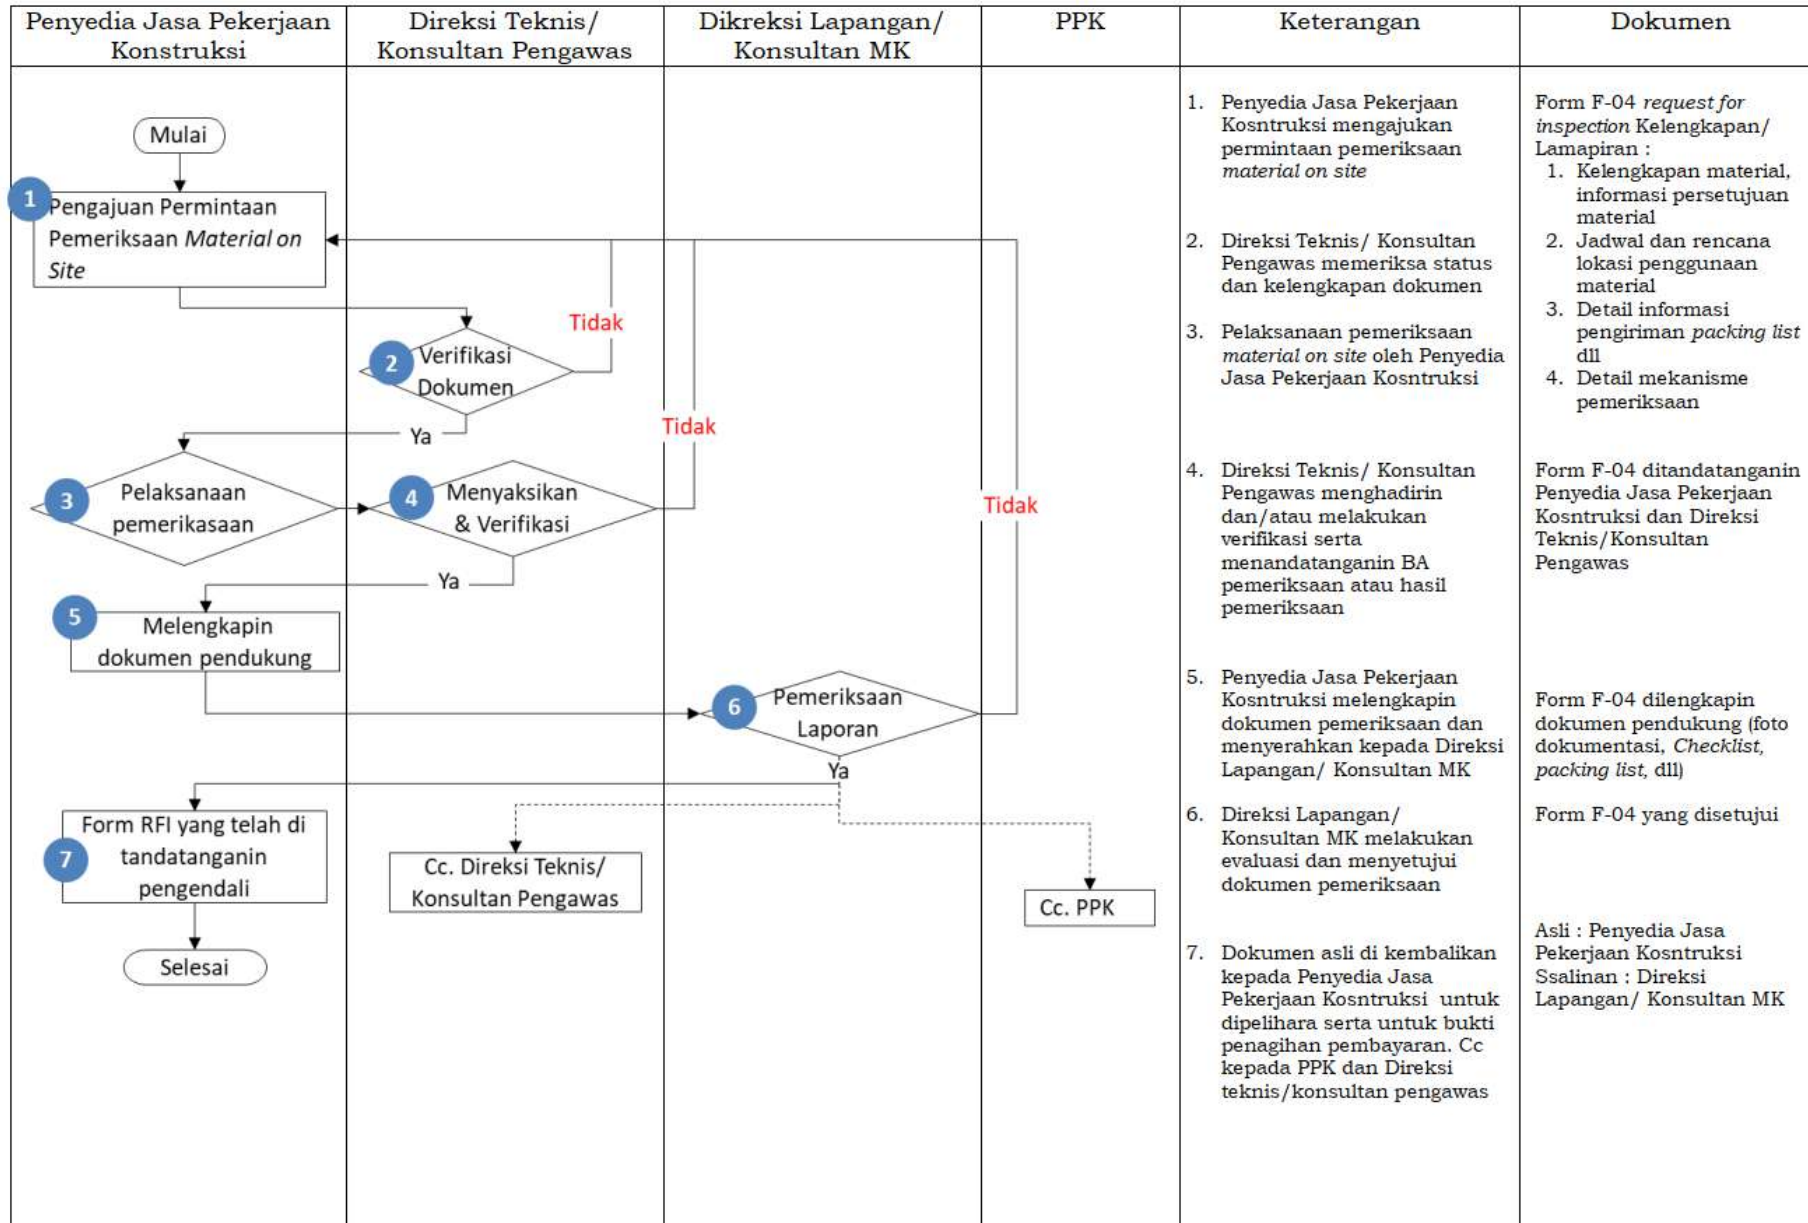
| Penyedia Jasa Pekerjaan Konstruksi | Direksi Teknis/ Konsultan Pengawas | Dikreksi Lapangan/ Konsultan MK | PPK | Keterangan | Dokumen |
|---|---|---|---|---|---|

Mulai

1 Pengajuan Permintaan Pemeriksaan *Material on Site*

2 Verifikasi Dokumen

Tidak

Ya

Tidak

3 Pelaksanaan pemerikasaan

4 Menyaksikan & Verifikasi

Tidak

Ya

5 Melengkapin dokumen pendukung

6 Pemeriksaan Laporan

Ya

7 Form RFI yang telah di tandatanganin pengendali

Cc. Direksi Teknis/ Konsultan Pengawas

Cc. PPK

Selesai

1. Penyedia Jasa Pekerjaan Kosntruksi mengajukan permintaan pemeriksaan *material on site*

2. Direksi Teknis/ Konsultan Pengawas memeriksa status dan kelengkapan dokumen

3. Pelaksanaan pemeriksaan *material on site* oleh Penyedia Jasa Pekerjaan Kosntruksi

4. Direksi Teknis/ Konsultan Pengawas menghadirin dan/atau melakukan verifikasi serta menandatanganin BA pemeriksaan atau hasil pemeriksaan

5. Penyedia Jasa Pekerjaan Kosntruksi melengkapin dokumen pemeriksaan dan menyerahkan kepada Direksi Lapangan/ Konsultan MK

6. Direksi Lapangan/ Konsultan MK melakukan evaluasi dan menyetujui dokumen pemeriksaan

7. Dokumen asli di kembalikan kepada Penyedia Jasa Pekerjaan Kosntruksi untuk dipelihara serta untuk bukti penagihan pembayaran. Cc kepada PPK dan Direksi teknis/konsultan pengawas

Form F-04 *request for inspection* Kelengkapan/ Lamapiran :
1. Kelengkapan material, informasi persetujuan material
2. Jadwal dan rencana lokasi penggunaan material
3. Detail informasi pengiriman *packing list* dll
4. Detail mekanisme pemeriksaan

Form F-04 ditandatanganin Penyedia Jasa Pekerjaan Kosntruksi dan Direksi Teknis/Konsultan Pengawas

Form F-04 dilengkapin dokumen pendukung (foto dokumentasi, *Checklist*, *packing list*, dll)

Form F-04 yang disetujui

Asli : Penyedia Jasa Pekerjaan Kosntruksi
Ssalinan : Direksi Lapangan/ Konsultan MK